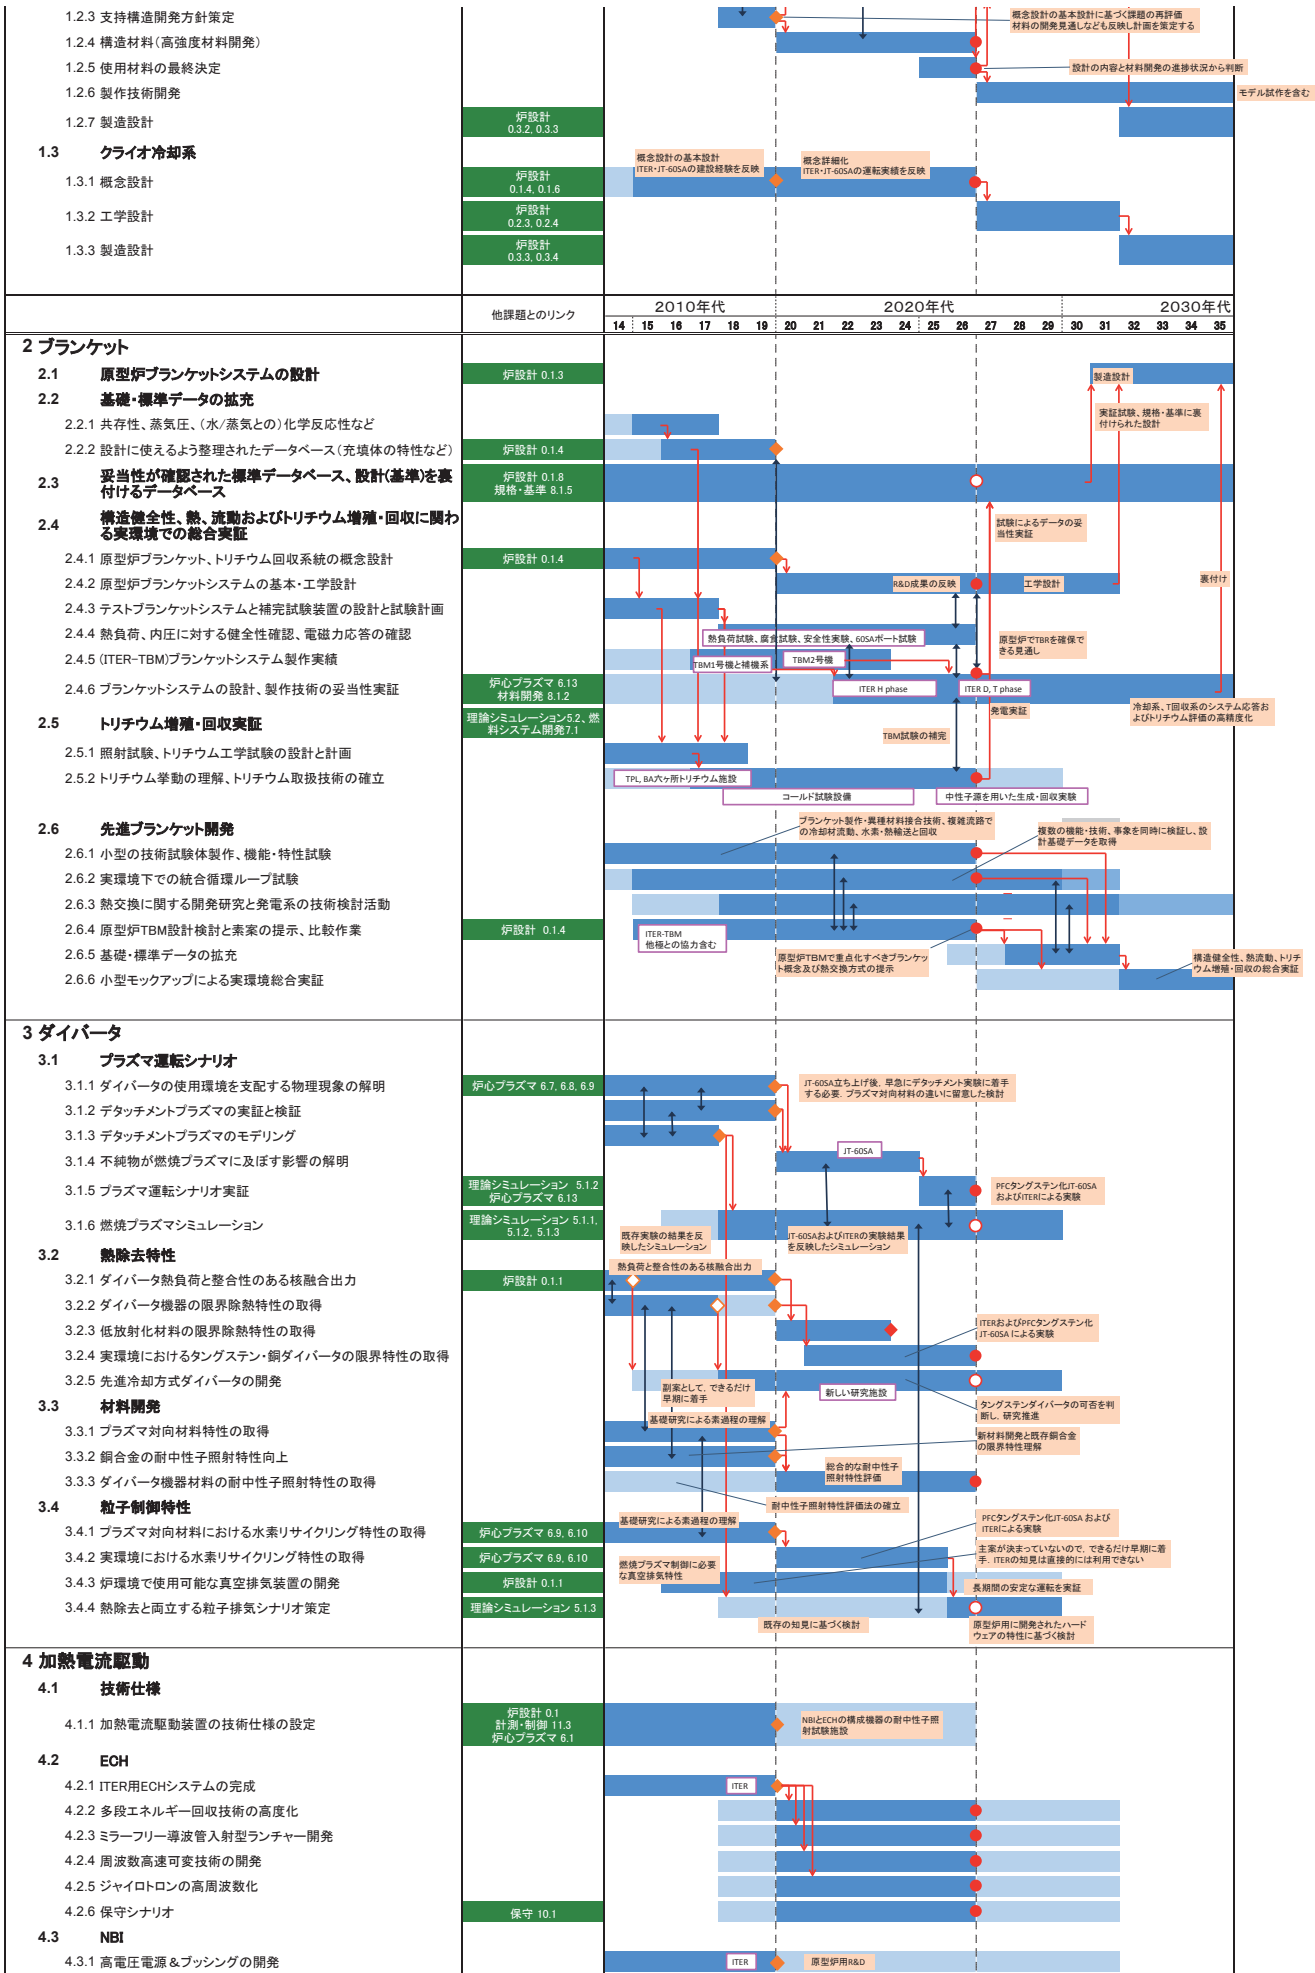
1.2.3 支持構造開発方針策定
1.2.4 構造材料(高強度材料開発)
1.2.5 使用材料の最終決定
1.2.6 製作技術開発
1.2.7 製造設計
1.3 クライオ冷却系
1.3.1 概念設計
1.3.2 工学設計
1.3.3 製造設計

炉設計 0.3.2, 0.3.3
炉設計 0.1.4, 0.1.6
炉設計 0.2.3, 0.2.4
炉設計 0.3.3, 0.3.4

概念設計の基本設計に基づく課題の再評価 材料の開発見通しなども反映し計画を策定する
設計の内容と材料開発の進捗状況から判断
モデル試作を含む
概念設計の基本設計 ITER・JT-60SAの建設経験を反映
概念詳細化 ITER・JT-60SAの運転実績を反映

他課題とのリンク
2010年代 2020年代 2030年代
14 15 16 17 18 19 20 21 22 23 24 25 26 27 28 29 30 31 32 33 34 35

2 ブランケット
2.1 原型炉ブランケットシステムの設計
2.2 基礎・標準データの拡充
2.2.1 共存性、熱応力、(水/蒸気との)化学反応性など
2.2.2 設計に使えるよう整理されたデータベース(充填体の特性など)
2.3 妥当性が確認された標準データベース、設計(基準)を裏付けるデータベース
2.4 構造健全性、熱、流動およびトリチウム増殖・回収に関わる実環境での総合実証
2.4.1 原型炉ブランケット、トリチウム回収系統の概念設計
2.4.2 原型炉ブランケットシステムの基本・工学設計
2.4.3 テストブランケットシステムと補完試験装置の設計と試験計画
2.4.4 熱負荷、内圧に対する健全性確認、電磁力応答の確認
2.4.5 (ITER-TBM)ブランケットシステム製作実績
2.4.6 ブランケットシステムの設計、製作技術の妥当性実証
2.5 トリチウム増殖・回収実証
2.5.1 照射試験、トリチウム工学試験の設計と計画
2.5.2 トリチウム挙動の理解、トリチウム取扱技術の確立
2.6 先進ブランケット開発
2.6.1 小型の技術試験体製作、機能・特性試験
2.6.2 実環境下での統合循環ループ試験
2.6.3 熱交換に関する開発研究と発電系の技術検討活動
2.6.4 原型炉TBM設計検討と素案の提示、比較作業
2.6.5 基礎・標準データの拡充
2.6.6 小型モックアップによる実環境総合実証

炉設計 0.1.3
炉設計 0.1.4
炉設計 0.1.8 規格・基準 8.1.5
炉設計 0.1.4
炉心プラズマ 6.13 材料開発 8.1.2
理論シミュレーション5.2、燃料システム開発7.1
炉設計 0.1.4

製造設計
実証試験、規格・基準に裏付けられた設計
試験によるデータの妥当性実証
R&D成果の反映
工学設計
裏付け
熱負荷試験、腐食試験、安全性実験、60SAポート試験
原型炉でTBRを確保できる見通し
TBM1号機と補機系
TBM2号機
ITER H phase
ITER D, T phase
発電実証
冷却系、T回収系のシステム応答およびトリチウム評価の高精度化
TBM試験の補完
TPL, BA六ヶ所トリチウム施設
コールド試験設備
中性子源を用いた生成・回収実験
ブランケット製作・異種材料接合技術、複雑流路での冷却材流動、水素・熱輸送と回収
複数の機能・技術、事象を同時に検証し、設計基礎データを取得
ITER-TBM 他極との協力含む
原型炉TBMで重点化すべきブランケット概念及び熱交換方式の提示
構造健全性、熱流動、トリチウム増殖・回収の総合実証

3 ダイバータ
3.1 プラズマ運転シナリオ
3.1.1 ダイバータの使用環境を支配する物理現象の解明
3.1.2 デタッチメントプラズマの実証と検証
3.1.3 デタッチメントプラズマのモデリング
3.1.4 不純物が燃焼プラズマに及ぼす影響の解明
3.1.5 プラズマ運転シナリオ実証
3.1.6 燃焼プラズマシミュレーション
3.2 熱除去特性
3.2.1 ダイバータ熱負荷と整合性のある核融合出力
3.2.2 ダイバータ機器の限界除熱特性の取得
3.2.3 低放射化材料の限界除熱特性の取得
3.2.4 実環境におけるタングステン・銅ダイバータの限界特性の取得
3.2.5 先進冷却方式ダイバータの開発
3.3 材料開発
3.3.1 プラズマ対向材料特性の取得
3.3.2 銅合金の耐中性子照射特性向上
3.3.3 ダイバータ機器材料の耐中性子照射特性の取得
3.4 粒子制御特性
3.4.1 プラズマ対向材料における水素リサイクリング特性の取得
3.4.2 実環境における水素リサイクリング特性の取得
3.4.3 炉環境で使用可能な真空排気装置の開発
3.4.4 熱除去と両立する粒子排気シナリオ策定

炉心プラズマ 6.7, 6.8, 6.9
理論シミュレーション 5.1.2 炉心プラズマ 6.13
理論シミュレーション 5.1.1, 5.1.2, 5.1.3
炉設計 0.1.1
炉心プラズマ 6.9, 6.10
炉心プラズマ 6.9, 6.10
炉設計 0.1.1
理論シミュレーション 5.1.3

JT-60SA立ち上げ後、早急にデタッチメント実験に着手する必要. プラズマ対向材料の違いに留意した検討
JT-60SA
PFCタングステン化JT-60SA およびITERによる実験
既存実験の結果を反映したシミュレーション
JT-60SAおよびITERの実験結果を反映したシミュレーション
熱負荷と整合性のある核融合出力
ITERおよびPFCタングステン化 JT-60SA による実験
副案として、できるだけ早期に着手
新しい研究施設
タングステンダイバータの可否を判断し、研究推進
基礎研究による素過程の理解
新材料開発と既存銅合金の限界特性理解
総合的な耐中性子照射特性評価
耐中性子照射特性評価法の確立
基礎研究による素過程の理解
PFCタングステン化JT-60SA および ITERによる実験
主案が決まっていないので、できるだけ早期に着手。ITERの知見は直接的には利用できない
燃焼プラズマ制御に必要な真空排気特性
長期間の安定な運転を実証
既存の知見に基づく検討
原型炉用に開発されたハードウェアの特性に基づく検討

4 加熱電流駆動
4.1 技術仕様
4.1.1 加熱電流駆動装置の技術仕様の設定
4.2 ECH
4.2.1 ITER用ECHシステムの完成
4.2.2 多段エネルギー回収技術の高度化
4.2.3 ミラーフリー導波管入射型ランチャー開発
4.2.4 周波数高速可変技術の開発
4.2.5 ジャイロトロンの高周波数化
4.2.6 保守シナリオ
4.3 NBI
4.3.1 高電圧電源&ブッシングの開発

炉設計 0.1 計測・制御 11.3 炉心プラズマ 6.1
保守 10.1
NBIとECHの構成機器の耐中性子照射試験施設
ITER
ITER
原型炉用R&D